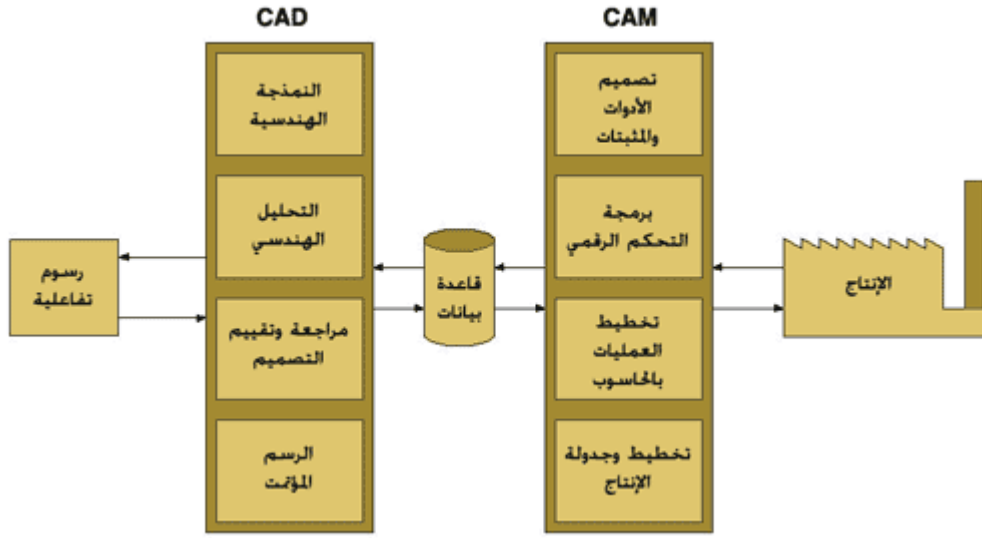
CAD

النمذجة الهندسية

التحليل الهندسي

مراجعة وتقييم التصميم

الرسم المؤتمت

رسوم تفاعلية

قاعدة بيانات

CAM

تصميم الأدوات والمثبتات

برمجة التحكم الرقمي

تخطيط العمليات بالحاسوب

تخطيط وجدولة الإنتاج

الإنتاج